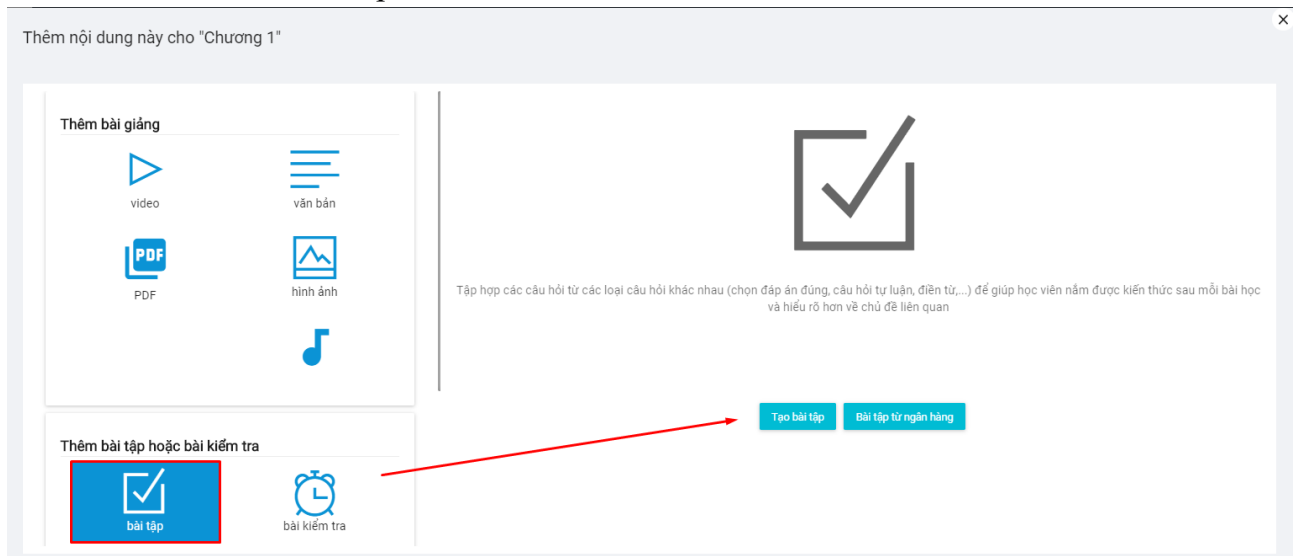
Thêm nội dung này cho "Chương 1"

×

Thêm bài giảng

video

văn bản

PDF

PDF

hình ảnh

Tập hợp các câu hỏi từ các loại câu hỏi khác nhau (chọn đáp án đúng, câu hỏi tự luận, điền từ,...) để giúp học viên nắm được kiến thức sau mỗi bài học và hiểu rõ hơn về chủ đề liên quan

Tạo bài tập

Bài tập từ ngân hàng

Thêm bài tập hoặc bài kiểm tra

bài tập

bài kiểm tra